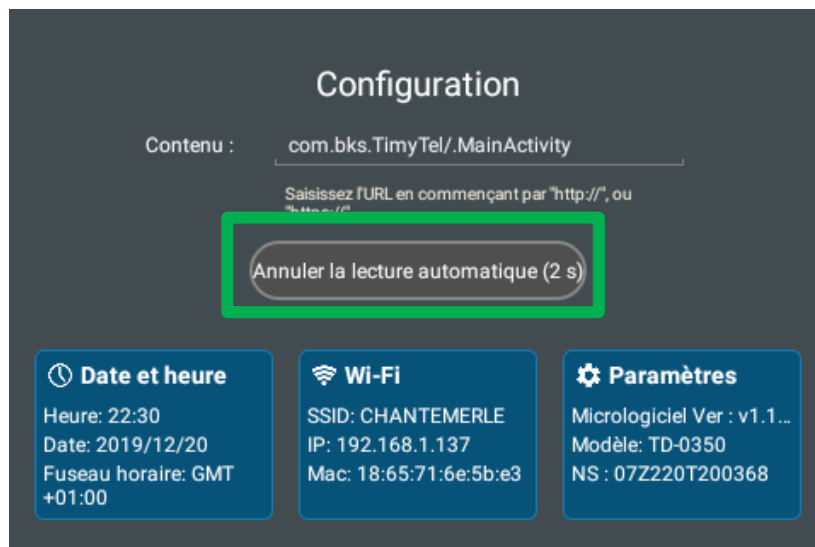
Configuration

Contenu : com.bks.TimyTel/.MainActivity

Saisissez l'URL en commençant par "http://", ou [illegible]

Annuler la lecture automatique (2 s)

Date et heure
Heure: 22:30
Date: 2019/12/20
Fuseau horaire: GMT +01:00

Wi-Fi
SSID: CHANTEMERLE
IP: 192.168.1.137
Mac: 18:65:71:6e:5b:e3

Paramètres
Micrologiciel Ver : v1.1...
Modèle: TD-0350
NS : 07Z220T200368